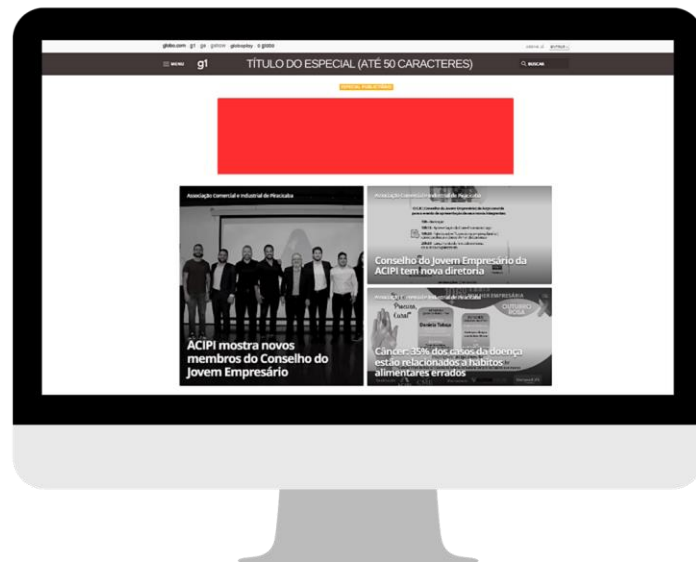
globo.com g1 ge gshow globoplay o globo

MENU g1 TÍTULO DO ESPECIAL (ATÉ 50 CARACTERES) BUSCAR

ESPECIAL PUBLICITÁRIO

Associação Comercial e Industrial de Piracicaba

ACIPI mostra novos membros do Conselho do Jovem Empresário

Associação Comercial e Industrial de Piracicaba

Conselho do Jovem Empresário da ACIPI tem nova diretoria

Associação Comercial e Industrial de Piracicaba

OUTUBRO ROSA

Câncer: 35% dos casos da doença estão relacionados a hábitos alimentares errados